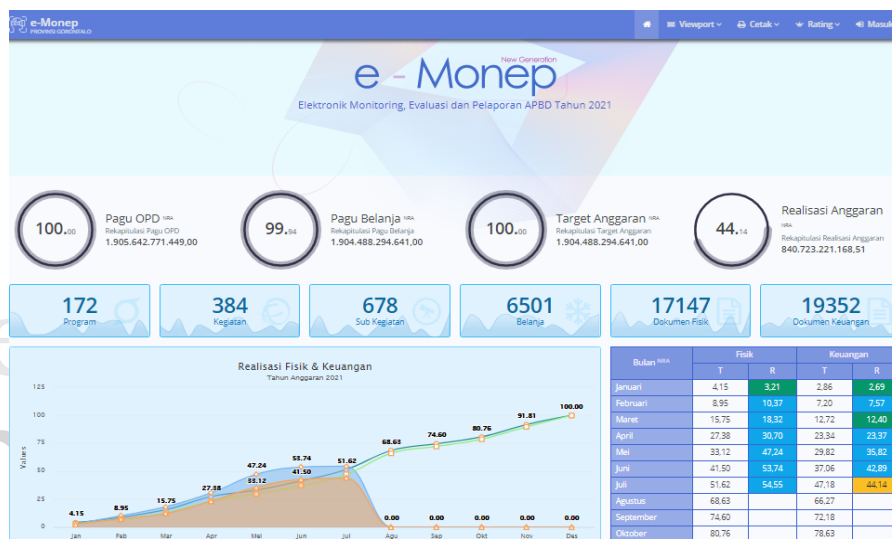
e-Monep
PROVINSI GORONTALO

Viewport Cetak Rating Masuk

New Generation
e - Monep
Elektronik Monitoring, Evaluasi dan Pelaporan APBD Tahun 2021

100.00 Pagu OPD NRA
Rekapitulasi Pagu OPD
1.905.642.771.449,00

99.84 Pagu Belanja NRA
Rekapitulasi Pagu Belanja
1.904.488.294.641,00

100.00 Target Anggaran NRA
Rekapitulasi Target Anggaran
1.904.488.294.641,00

44.14 Realisasi Anggaran NRA
Rekapitulasi Realisasi Anggaran
840.723.221.168,51

172
Program

384
Kegiatan

678
Sub Kegiatan

6501
Belanja

17147
Dokumen Fisik

19352
Dokumen Keuangan

Realisasi Fisik & Keuangan
Tahun Anggaran 2021

Values
125
100
75
50
25
0

4.15 8.95 15.75 27.38 33.12 47.24 41.50 53.74 51.62 68.63 74.60 80.76 91.81 100.00 0.00 0.00 0.00 0.00 0.00

Jan Feb Mar Apr Mei Jun Jul Agu Sep Okt Nov Des

| Bulan NRA | Fisik T | Fisik R | Keuangan T | Keuangan R |
|---|---|---|---|---|
| Januari | 4,15 | 3,21 | 2,86 | 2,69 |
| Februari | 8,95 | 10,37 | 7,20 | 7,57 |
| Maret | 15,75 | 18,32 | 12,72 | 12,40 |
| April | 27,38 | 30,70 | 23,34 | 23,37 |
| Mei | 33,12 | 47,24 | 29,82 | 35,82 |
| Juni | 41,50 | 53,74 | 37,06 | 42,89 |
| Juli | 51,62 | 54,55 | 47,18 | 44,14 |
| Agustus | 68,63 | | 66,27 | |
| September | 74,60 | | 72,18 | |
| Oktober | 80,76 | | 78,63 | |